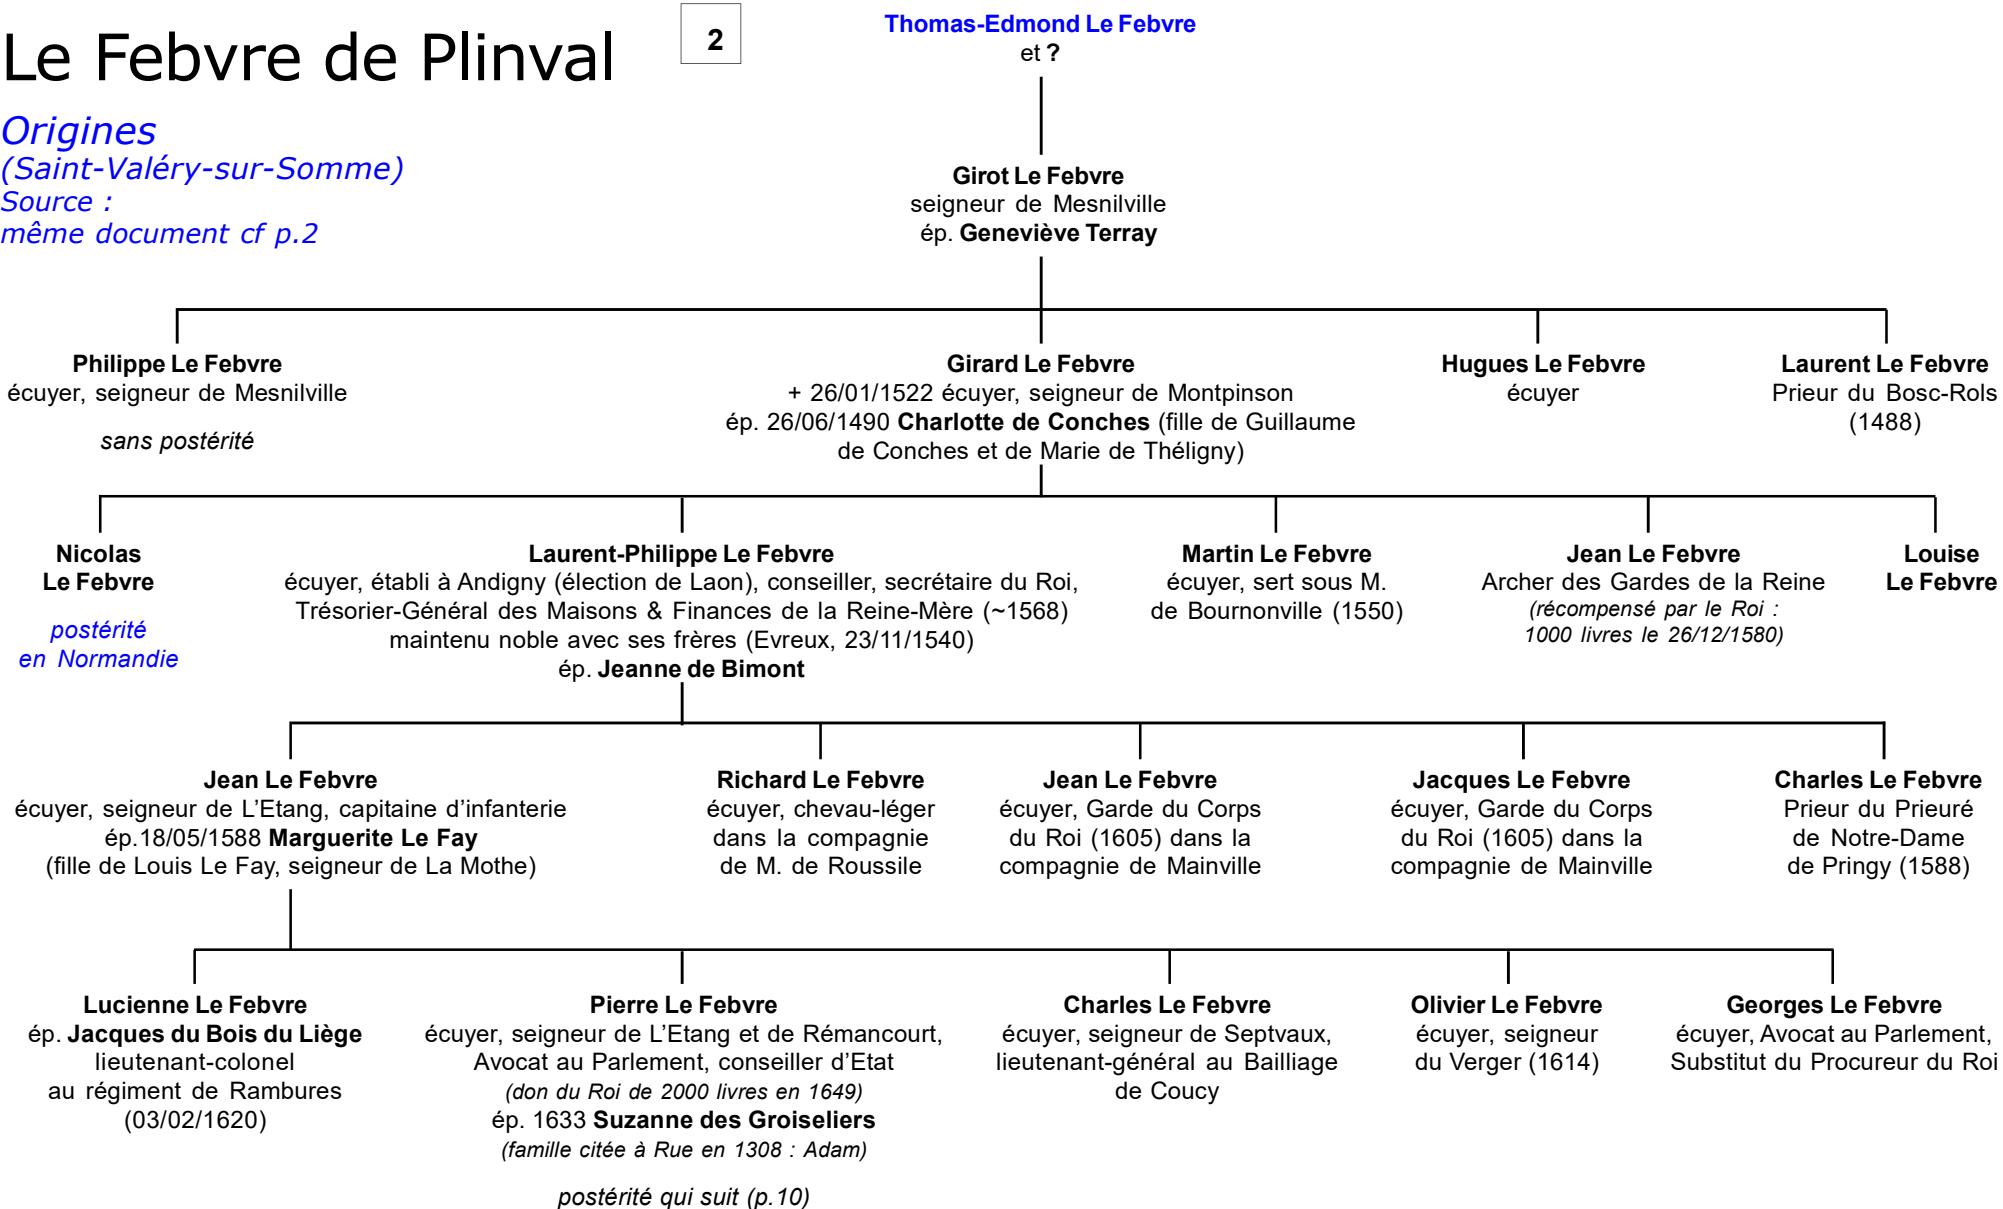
Le Febvre de Plinval

2

Origines
(Saint-Valéry-sur-Somme)
Source :
même document cf p.2

Thomas-Edmond Le Febvre
et ?

Girot Le Febvre
seigneur de Mesnilville
ép. Geneviève Terray

Philippe Le Febvre
écuyer, seigneur de Mesnilville

sans postérité

Girard Le Febvre
+ 26/01/1522 écuyer, seigneur de Montpinson
ép. 26/06/1490 Charlotte de Conches (fille de Guillaume de Conches et de Marie de Théligny)

Hugues Le Febvre
écuyer

Laurent Le Febvre
Prieur du Bosc-Rols (1488)

Nicolas Le Febvre

postérité en Normandie

Laurent-Philippe Le Febvre
écuyer, établi à Andigny (élection de Laon), conseiller, secrétaire du Roi, Trésorier-Général des Maisons & Finances de la Reine-Mère (~1568)
maintenu noble avec ses frères (Evreux, 23/11/1540)
ép. Jeanne de Bimont

Martin Le Febvre
écuyer, sert sous M. de Bournonville (1550)

Jean Le Febvre
Archer des Gardes de la Reine
(récompensé par le Roi : 1000 livres le 26/12/1580)

Louise Le Febvre

Jean Le Febvre
écuyer, seigneur de L'Etang, capitaine d'infanterie
ép.18/05/1588 Marguerite Le Fay
(fille de Louis Le Fay, seigneur de La Mothe)

Richard Le Febvre
écuyer, chevau-léger dans la compagnie de M. de Roussile

Jean Le Febvre
écuyer, Garde du Corps du Roi (1605) dans la compagnie de Mainville

Jacques Le Febvre
écuyer, Garde du Corps du Roi (1605) dans la compagnie de Mainville

Charles Le Febvre
Prieur du Prieuré de Notre-Dame de Pringy (1588)

Lucienne Le Febvre
ép. Jacques du Bois du Liège
lieutenant-colonel au régiment de Rambures (03/02/1620)

Pierre Le Febvre
écuyer, seigneur de L'Etang et de Rémancourt, Avocat au Parlement, conseiller d'Etat
(don du Roi de 2000 livres en 1649)
ép. 1633 Suzanne des Groiseliers
(famille citée à Rue en 1308 : Adam)

postérité qui suit (p.10)

Charles Le Febvre
écuyer, seigneur de Septvaux, lieutenant-général au Bailliage de Coucy

Olivier Le Febvre
écuyer, seigneur du Verger (1614)

Georges Le Febvre
écuyer, Avocat au Parlement, Substitut du Procureur du Roi